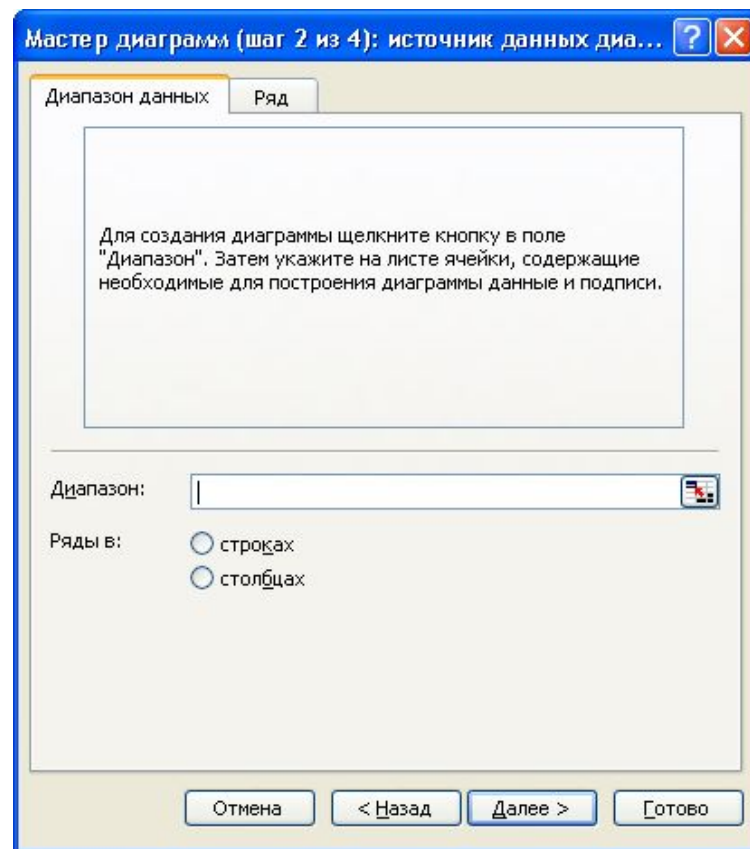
Мастер диаграмм (шаг 2 из 4): источник данных диа...

Диапазон данных | Ряд

Для создания диаграммы щелкните кнопку в поле "Диапазон". Затем укажите на листе ячейки, содержащие необходимые для построения диаграммы данные и подписи.

Диапазон:

Ряды в:
строках
столбцах

Отмена
< Назад
Далее >
Готово